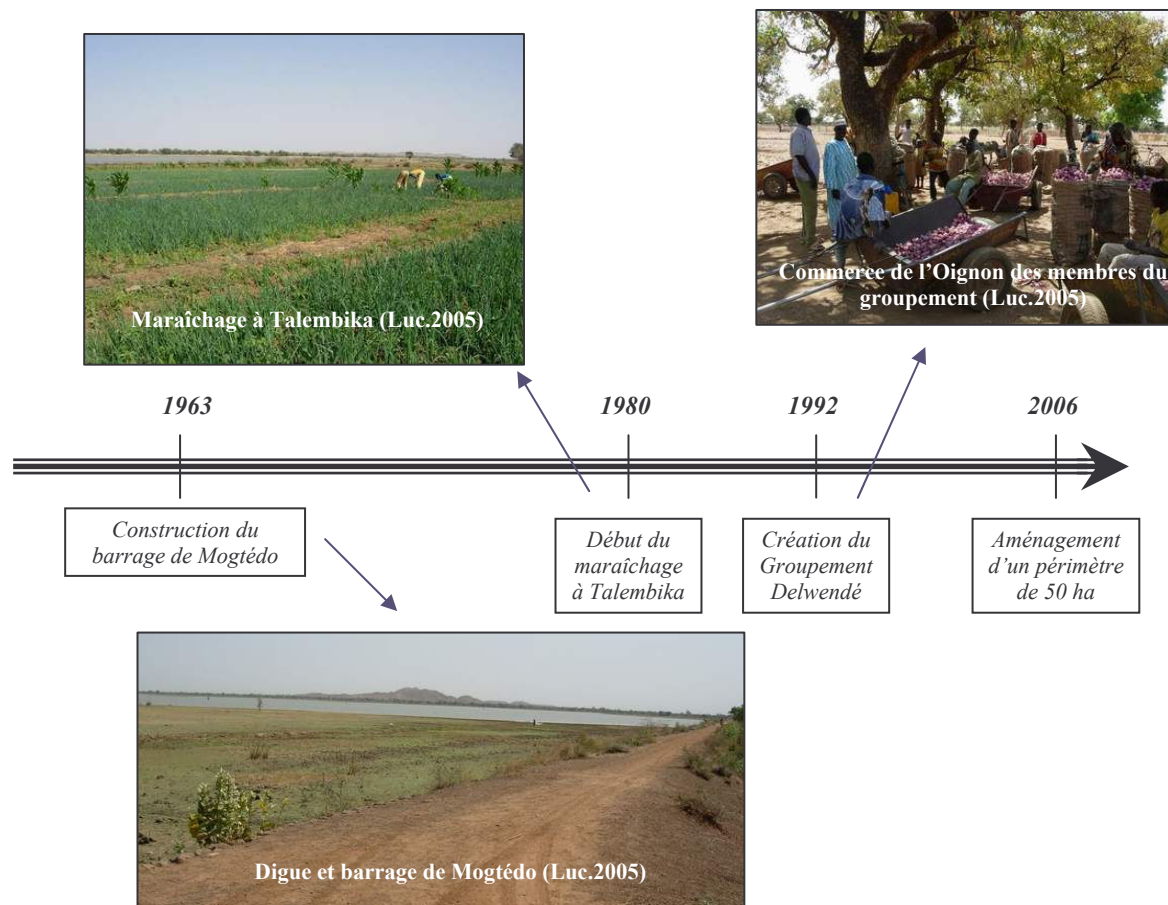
Maraîchage à Talembika (Luc.2005)

Commerce de l'Oignon des membres du groupement (Luc.2005)

1963

1980

1992

2006

Construction du barrage de Mogtédo

Début du maraîchage à Talembika

Création du Groupement Delwendé

Aménagement d'un périmètre de 50 ha

Digue et barrage de Mogtédo (Luc.2005)